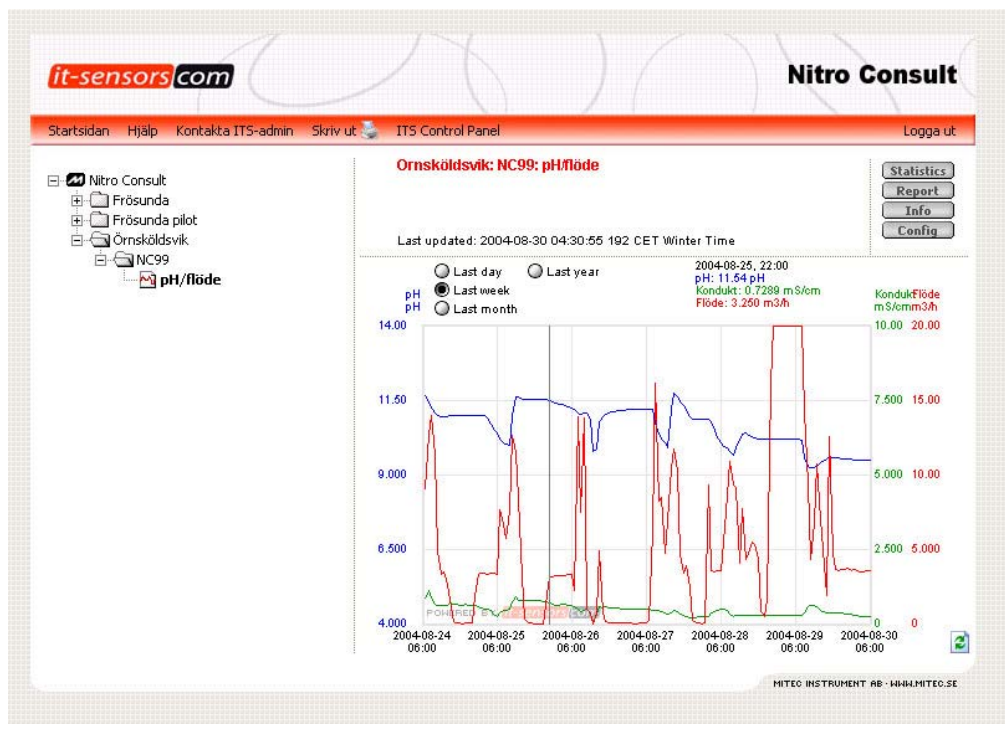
it-sensors.com

Nitro Consult

Startsidan Hjälp Kontakta ITS-admin Skriv ut ITS Control Panel Logga ut

Nitro Consult
Frösunda
Frösunda pilot
Örnsköldsvik
NC99
pH/flöde

Ornsköldsvik: NC99: pH/flöde

Statistics
Report
Info
Config

Last updated: 2004-08-30 04:30:55 192 CET Winter Time

Last day
Last year
Last week
Last month

2004-08-25, 22:00
pH: 11.54 pH
Kondukt: 0.7289 mS/cm
Flöde: 3.250 m3/h

pH
pH

Kondukt Flöde
mS/cm m3/h

14.00
11.50
9.000
6.500
4.000

10.00 20.00
7.500 15.00
5.000 10.00
2.500 5.000
0 0

POWERED BY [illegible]

2004-08-24 06:00
2004-08-25 06:00
2004-08-26 06:00
2004-08-27 06:00
2004-08-28 06:00
2004-08-29 06:00
2004-08-30 06:00

MITEC INSTRUMENT AB · WWW.MITEC.SE